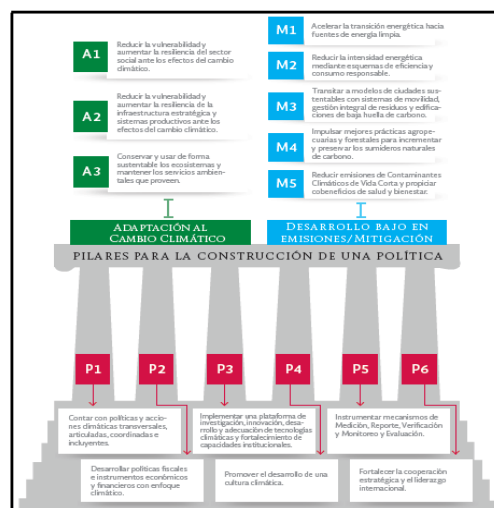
A1 Reducir la vulnerabilidad y aumentar la resiliencia del sector social ante los efectos del cambio climático.

A2 Reducir la vulnerabilidad y aumentar la resiliencia de la infraestructura estratégica y sistemas productivos ante los efectos del cambio climático.

A3 Conservar y usar de forma sustentable los ecosistemas y mantener los servicios ambientales que proveen.

M1 Acelerar la transición energética hacia fuentes de energía limpia.

M2 Reducir la intensidad energética mediante esquemas de eficiencia y consumo responsable.

M3 Transitar a modelos de ciudades sustentables con sistemas de movilidad, gestión integral de residuos y edificaciones de baja huella de carbono.

M4 Impulsar mejores prácticas agropecuarias y forestales para incrementar y preservar los sumideros naturales de carbono.

M5 Reducir emisiones de Contaminantes Climáticos de Vida Corta y propiciar cobeneficios de salud y bienestar.

ADAPTACIÓN AL CAMBIO CLIMÁTICO

DESARROLLO BAJO EN EMISIONES/MITIGACIÓN

PILARES PARA LA CONSTRUCCIÓN DE UNA POLÍTICA

P1 P2 P3 P4 P5 P6

Contar con políticas y acciones climáticas transversales, articuladas, coordinadas e incluyentes.

Implementar una plataforma de investigación, innovación, desarrollo y adecuación de tecnologías climáticas y fortalecimiento de capacidades institucionales.

Instrumentar mecanismos de Medición, Reporte, Verificación y Monitoreo y Evaluación.

Desarrollar políticas fiscales e instrumentos económicos y financieros con enfoque climático.

Promover el desarrollo de una cultura climática.

Fortalecer la cooperación estratégica y el liderazgo internacional.